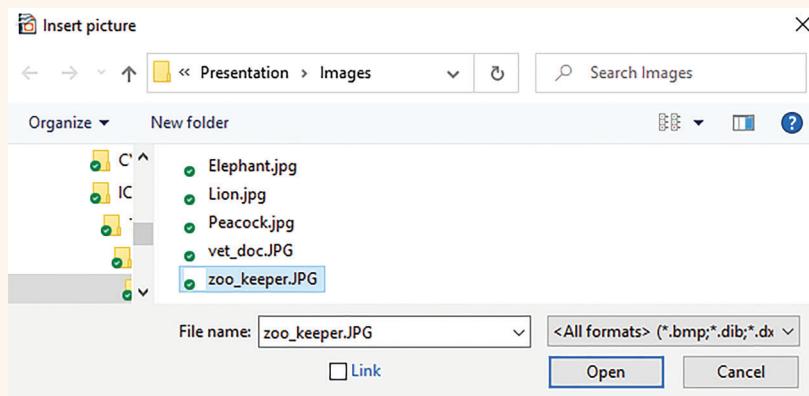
Insert picture

« Presentation > Images

Search Images

Organize ▾

New folder

?

C'

IC

Elephant.jpg

Lion.jpg

Peacock.jpg

vet_doc.JPG

zoo_keeper.JPG

File name: zoo_keeper.JPG

<All formats> (*.bmp;*.dib;*.d

Link

Open

Cancel